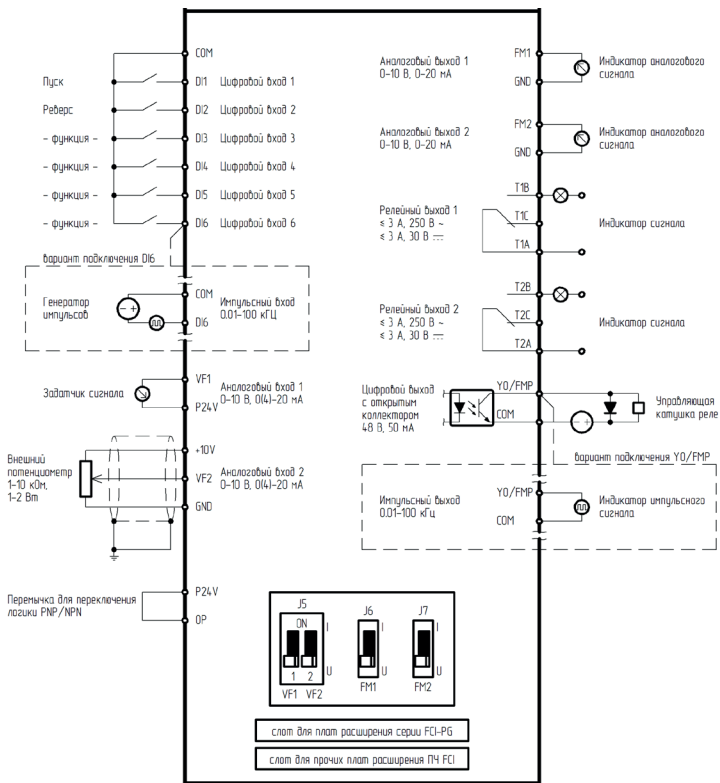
COM

Пуск
DI1 Цифровой вход 1

Реверс
DI2 Цифровой вход 2

– функция –
DI3 Цифровой вход 3

– функция –
DI4 Цифровой вход 4

– функция –
DI5 Цифровой вход 5

– функция –
DI6 Цифровой вход 6

вариант подключения DI6

Генератор импульсов
COM
DI6
Импульсный вход 0.01–100 кГЦ

Задатчик сигнала
VF1
P24V
Аналоговый вход 1 0–10 В, 0(4)–20 мА

Внешний потенциометр 1–10 кОм, 1–2 Вт
+10V
VF2
GND
Аналоговый вход 2 0–10 В, 0(4)–20 мА

Перемычка для переключения логики PNP/NPN
P24V
OP

Аналоговый выход 1 0–10 В, 0–20 мА
FM1
GND
Индикатор аналогового сигнала

Аналоговый выход 2 0–10 В, 0–20 мА
FM2
GND
Индикатор аналогового сигнала

Релейный выход 1 ≤ 3 А, 250 В ~ ≤ 3 А, 30 В ⎓
T1B
T1C
T1A
Индикатор сигнала

Релейный выход 2 ≤ 3 А, 250 В ~ ≤ 3 А, 30 В ⎓
T2B
T2C
T2A
Индикатор сигнала

Цифровой выход с открытым коллектором 48 В, 50 мА
Y0/FMP
COM
Управляющая катушка реле

вариант подключения Y0/FMP

Импульсный выход 0.01–100 кГц
Y0/FMP
COM
Индикатор импульсного сигнала

J5
ON
1 2
VF1 VF2
I
U

J6
I
U
FM1

J7
I
U
FM2

слот для плат расширения серии FCI-PG

слот для прочих плат расширения ПЧ FCI